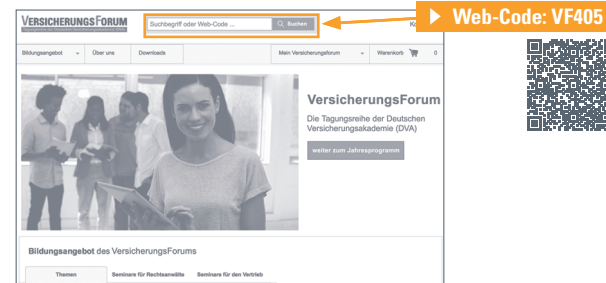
VersicherungsForum

Tagungsreihe der Deutschen Versicherungsakademie (DVA)

Suchbegriff oder Web-Code ...

Suchen

Ko

Web-Code: VF405

Bildungsangebot

Über uns

Downloads

Mein Versicherungsforum

Warenkorb

0

VersicherungsForum

Die Tagungsreihe der Deutschen Versicherungsakademie (DVA)

weiter zum Jahresprogramm

Bildungsangebot des VersicherungsForums

Themen

Seminare für Rechtsanwälte

Seminare für den Vertrieb